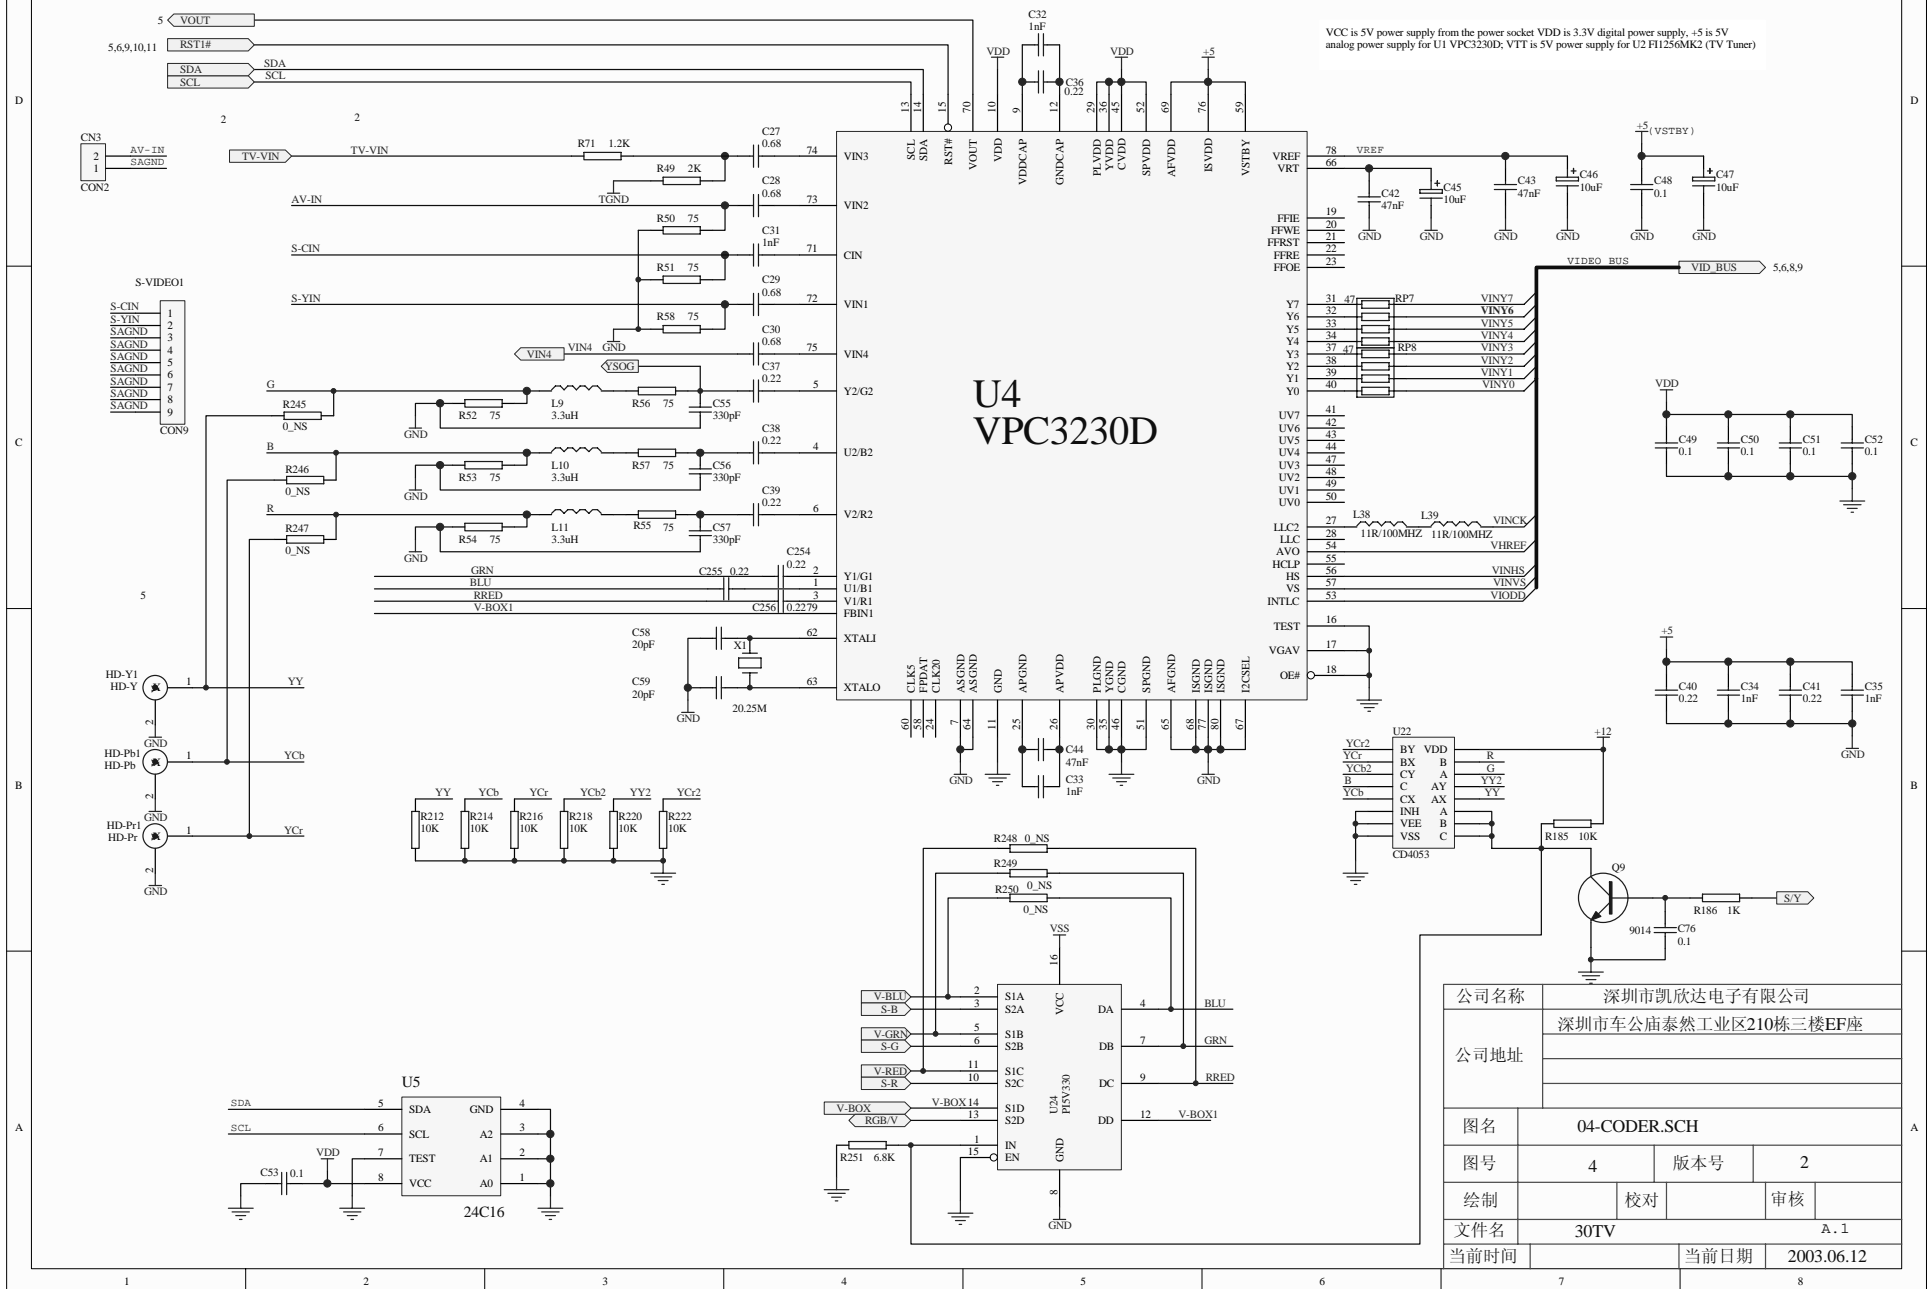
5 VOUT
5,6,9,10,11 RST1#
SDA SDA
SCL SCL

VCC is 5V power supply from the power socket VDD is 3.3V digital power supply, +5 is 5V analog power supply for U1 VPC3230D; VTT is 5V power supply for U2 FI1256MK2 (TV Tuner)

C32 1nF
VDD VDD +5
C36 0.22

CN3
2 AV-IN
1 SAGND
CON2

TV-VIN TV-VIN R71 1.2K C27 0.68 74 VIN3
R49 2K TGND C28 0.68
AV-IN 73 VIN2
R50 75 C31 1nF
S-CIN 71 CIN
R51 75 C29 0.68
S-YIN 72 VIN1
R58 75 GND C30 0.68
VIN4 VIN4 75 VIN4
YSOG C37 0.22
G 5 Y2/G2
R245 0_NS R52 75 L9 3.3uH R56 75 C55 330pF GND
B C38 0.22 4 U2/B2
R246 0_NS R53 75 L10 3.3uH R57 75 C56 330pF GND
R C39 0.22 6 V2/R2
R247 0_NS R54 75 L11 3.3uH R55 75 C57 330pF GND
C254 0.22
GRN C255 0.22 2 Y1/G1
BLU 1 U1/B1
RRED 3 V1/R1
V-BOX1 C256 0.22 79 FBIN1

S-VIDEO1
S-CIN 1
S-YIN 2
SAGND 3
SAGND 4
SAGND 5
SAGND 6
SAGND 7
SAGND 8
SAGND 9
CON9

5

C58 20pF 62 XTALI
X1
C59 20pF 63 XTALO
GND 20.25M

U4
VPC3230D

13 14 15 70 10 9 12 29 36 45 52 69 76 59
SCL SDA RST# VOUT VDD VDDCAP GNDCAP PLVDD YVDD CVDD SPVDD AFVDD ISVDD VSTBY

VREF 78 VREF
VRT 66
C42 47nF C45 10uF C43 47nF C46 10uF
GND GND GND GND
+5(VSTBY)
C48 0.1 C47 10uF GND GND

FFIE 19
FFWE 20
FFRST 21
FFRE 22
FFOE 23

VIDEO BUS VID_BUS 5,6,8,9

Y7 31 47 RP7 VINY7
Y6 32 VINY6
Y5 33 VINY5
Y4 34 VINY4
Y3 37 47 RP8 VINY3
Y2 38 VINY2
Y1 39 VINY1
Y0 40 VINY0

UV7 41
UV6 42
UV5 43
UV4 44
UV3 47
UV2 48
UV1 49
UV0 50

LLC2 27 L38 L39 VINCK
LLC 28 11R/100MHZ 11R/100MHZ VHREF
AVO 54
HCLP 55
HS 56 VINHS
VS 57 VINVS
INTLC 53 VIODD
TEST 16
VGAV 17
OE# 18

CLK5 FPDAT CLK20 ASGND ASGND DGND APGND APVDD PLGND YGND CGND SPGND AFGND ISGND ISGND ISGND I2CSEL
60 58 24 7 64 11 25 26 30 35 46 51 65 68 77 80 67
GND C44 47nF C33 1nF GND

VDD
C49 0.1 C50 0.1 C51 0.1 C52 0.1

+5
C40 0.22 C34 1nF C41 0.22 C35 1nF GND

HD-Y1 HD-Y 1 YY 2 GND
HD-Pb1 HD-Pb 1 YCb 2 GND
HD-Pr1 HD-Pr 1 YCr 2 GND

YY YCb YCr YCb2 YY2 YCr2
R212 10K R214 10K R216 10K R218 10K R220 10K R222 10K

U22
YCr2 BY VDD R
YCr BX B G
YCb2 CY A YY2
B C AY YY
YCb CX AX
INH A
VEE B
VSS C
CD4053
+12
R185 10K
Q9
9014 C76 0.1
R186 1K S/Y

R248 0_NS
R249 0_NS
R250 0_NS
VSS
16
V-BLU 2 S1A VCC DA 4 BLU
S-B 3 S2A
V-GRN 5 S1B DB 7 GRN
S-G 6 S2B
V-RED 11 S1C DC 9 RRED
S-R 10 S2C
V-BOX V-BOX14 S1D DD 12 V-BOX1
RGB/V 13 S2D
U24 PI5V330
R251 6.8K 1 IN
15 EN
GND 8 GND

U5
SDA 5 SDA GND 4
SCL 6 SCL A2 3
VDD 7 TEST A1 2
C53 0.1 8 VCC A0 1
24C16

| 公司名称 | 深圳市凯欣达电子有限公司 | | |
|---|---|---|---|
| 公司地址 | 深圳市车公庙泰然工业区210栋三楼EF座 | | |
| 图名 | 04-CODER.SCH | | |
| 图号 | 4 | 版本号 | 2 |
| 绘制 | 校对 | 审核 | |
| 文件名 | 30TV | | A.1 |
| 当前时间 | | 当前日期 | 2003.06.12 |

1 2 3 4 5 6 7 8
A B C D